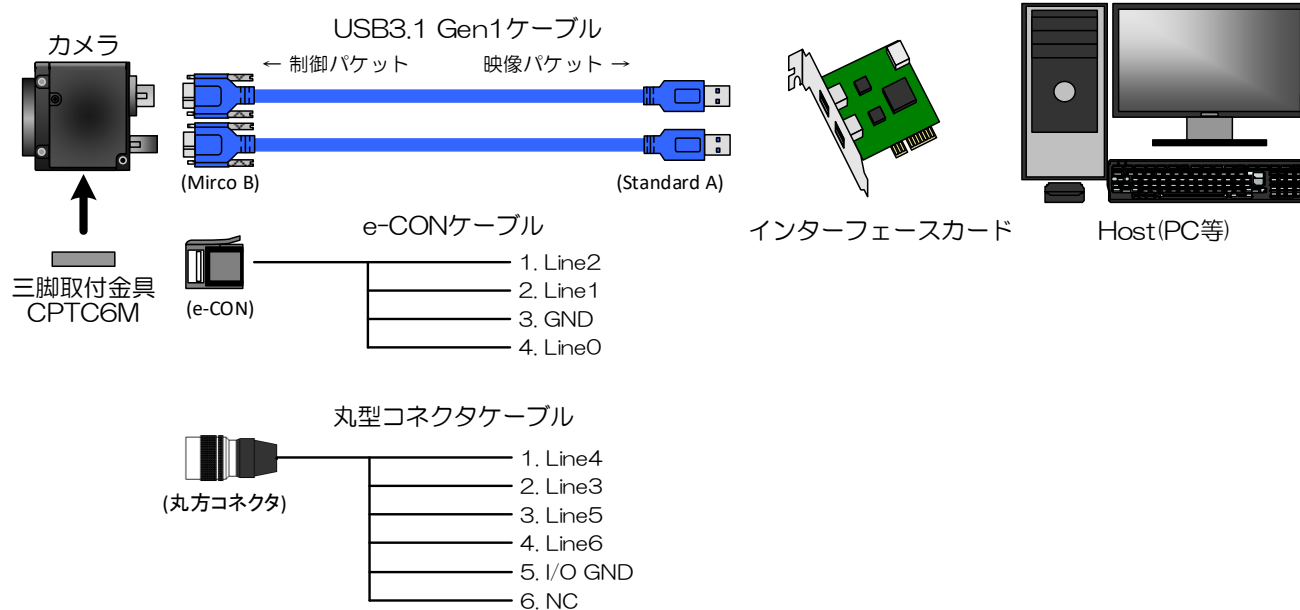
カメラ

USB3.1 Gen1ケーブル

← 制御パケット

映像パケット →

(Mirco B)

(Standard A)

インターフェースカード

Host(PC等)

三脚取付金具
CPTC6M

e-CONケーブル

(e-CON)

1. Line2
2. Line1
3. GND
4. Line0

丸型コネクタケーブル

(丸方コネクタ)

1. Line4
2. Line3
3. Line5
4. Line6
5. I/O GND
6. NC